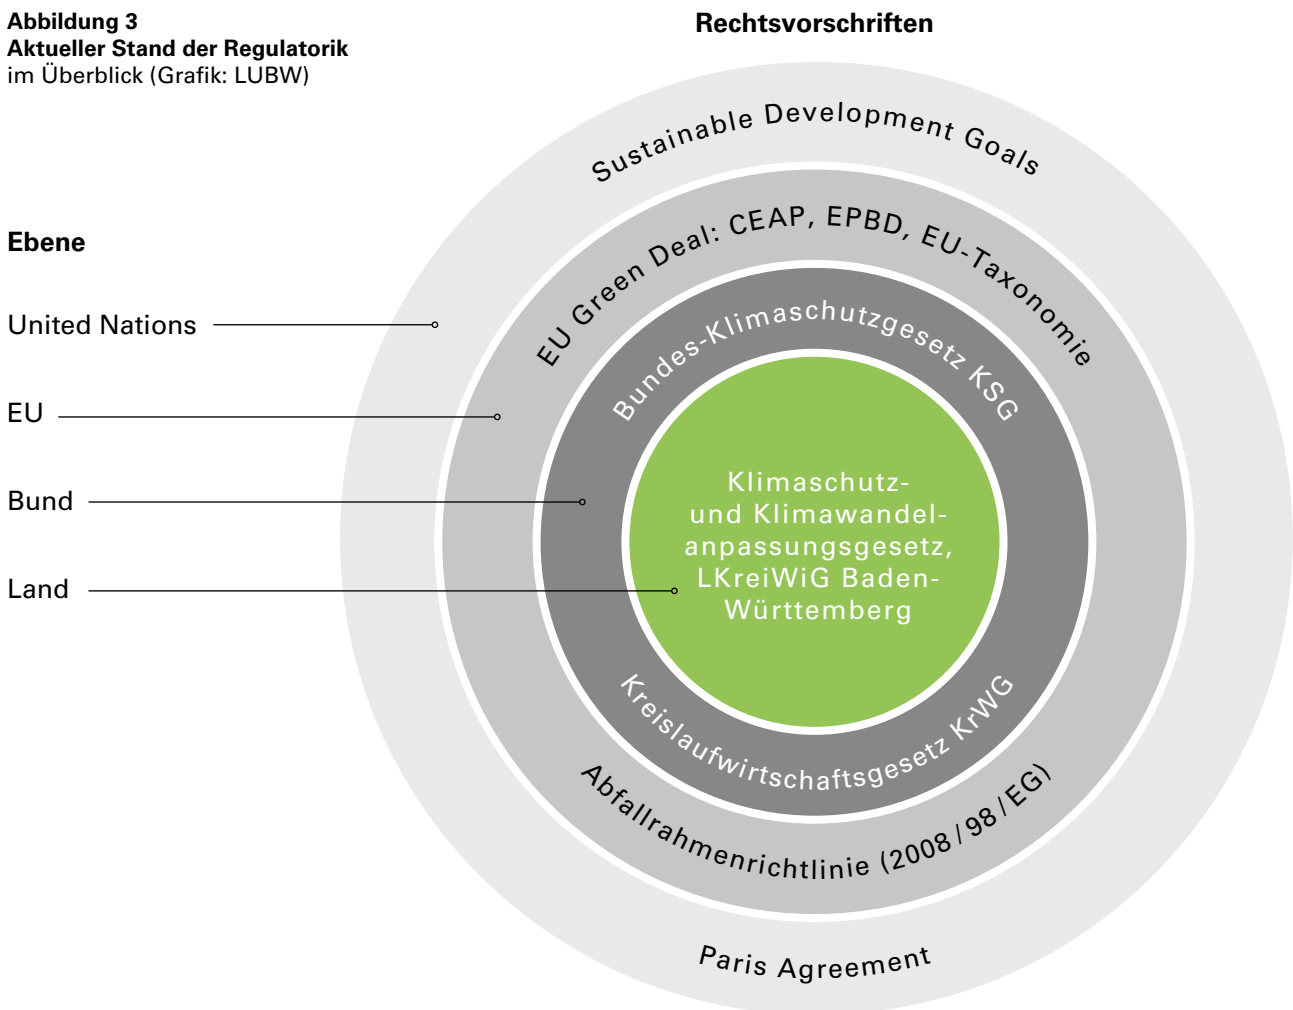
**Abbildung 3**
**Aktueller Stand der Regulatorik** im Überblick (Grafik: LUBW)

**Rechtsvorschriften**

**Ebene**

United Nations

EU

Bund

Land

Sustainable Development Goals

EU Green Deal: CEAP, EPBD, EU-Taxonomie

Bundes-Klimaschutzgesetz KSG

Klimaschutz- und Klimawandelanpassungsgesetz, LKreiWiG Baden-Württemberg

Kreislaufwirtschaftsgesetz KrWG

Abfallrahmenrichtlinie (2008 / 98 / EG)

Paris Agreement